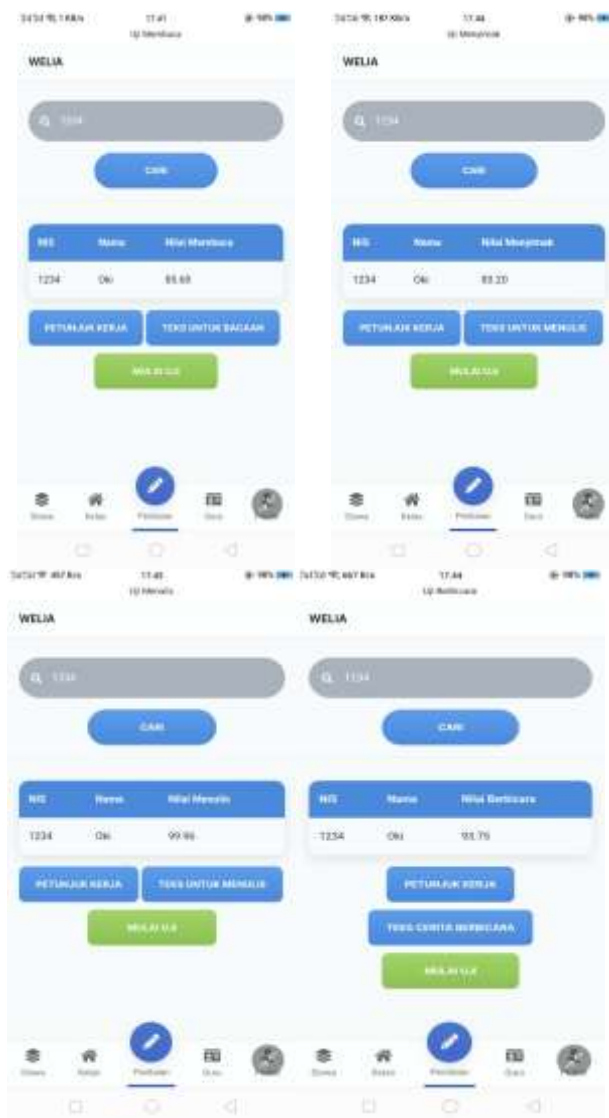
17.41
Uji Membaca

WELIA

1234

CARI

| NIS | Nama | Nilai Membaca |
|---|---|---|
| 1234 | Oki | 85.68 |

PETUNJUK KERJA
TEKS UNTUK BACAAN
MULAI UJI

Siswa Kelas Penilaian Guru

17.44
Uji Menyimak

WELIA

1234

CARI

| NIS | Nama | Nilai Menyimak |
|---|---|---|
| 1234 | Oki | 83.20 |

PETUNJUK KERJA
TEKS UNTUK MENULIS
MULAI UJI

Siswa Kelas Penilaian Guru

17.45
Uji Menulis

WELIA

1234

CARI

| NIS | Nama | Nilai Menulis |
|---|---|---|
| 1234 | Oki | 99.96 |

PETUNJUK KERJA
TEKS UNTUK MENULIS
MULAI UJI

Siswa Kelas Penilaian Guru

17.44
Uji Berbicara

WELIA

1234

CARI

| NIS | Nama | Nilai Berbicara |
|---|---|---|
| 1234 | Oki | 93.75 |

PETUNJUK KERJA
TEKS CERITA BERBICARA
MULAI UJI

Siswa Kelas Penilaian Guru